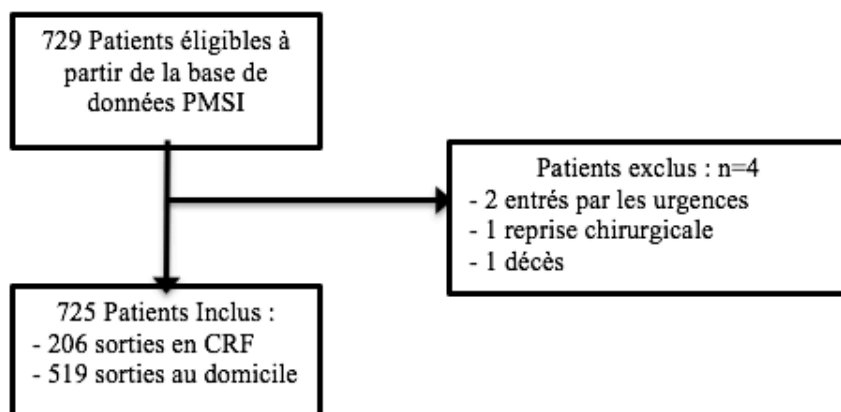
729 Patients éligibles à partir de la base de données PMSI

Patients exclus : n=4
- 2 entrés par les urgences
- 1 reprise chirurgicale
- 1 décès

725 Patients Inclus :
- 206 sorties en CRF
- 519 sorties au domicile